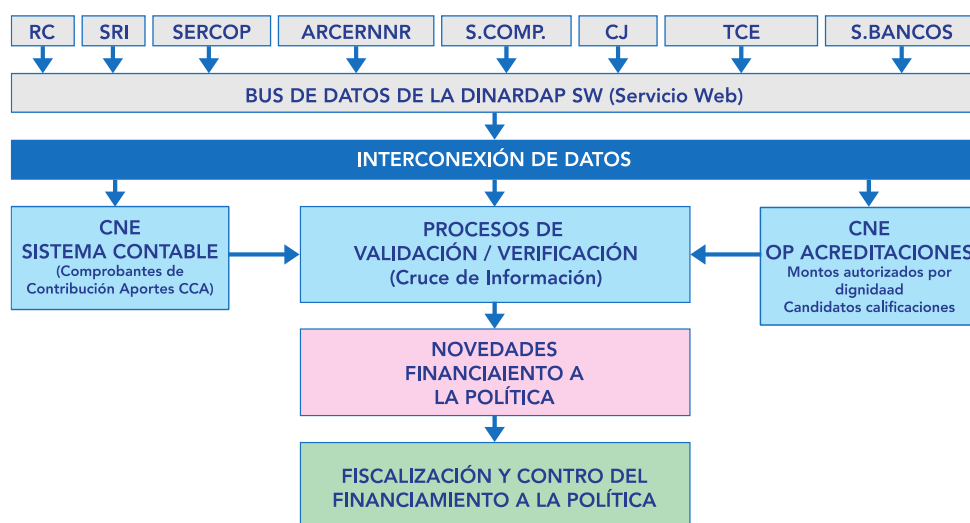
RC

SRI

SERCOP

ARCERNNR

S.COMP.

CJ

TCE

S.BANCOS

BUS DE DATOS DE LA DINARDAP SW (Servicio Web)

INTERCONEXIÓN DE DATOS

CNE
SISTEMA CONTABLE
(Comprobantes de Contribución Aportes CCA)

PROCESOS DE
VALIDACIÓN / VERIFICACIÓN
(Cruce de Información)

CNE
OP ACREDITACIONES
Montos autorizados por dignidaad
Candidatos calificaciones

NOVEDADES
FINANCIAIENTO A
LA POLÍTICA

FISCALIZACIÓN Y CONTRO DEL
FINANCIAMIENTO A LA POLÍTICA